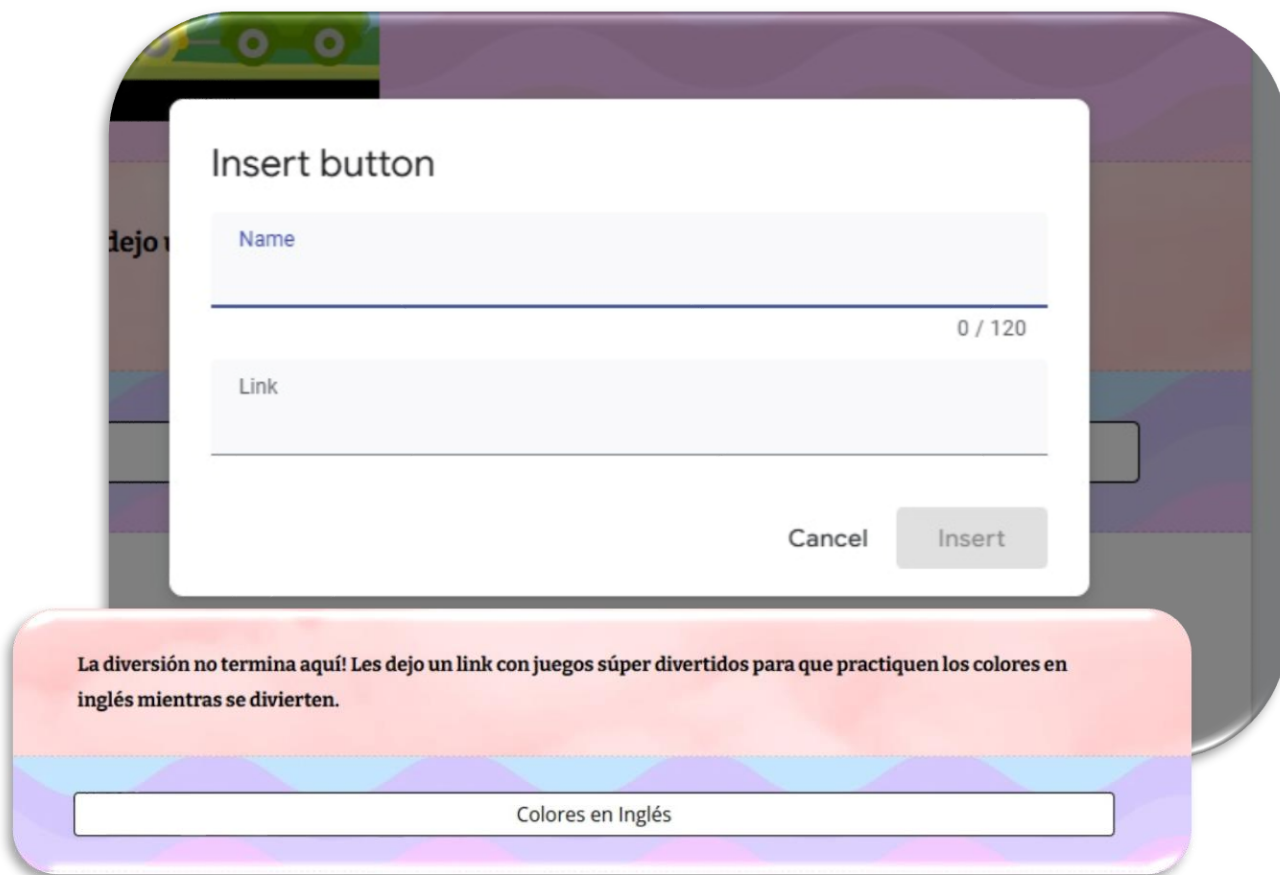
dejo u

Insert button

Name

0 / 120

Link

Cancel Insert

La diversión no termina aquí! Les dejo un link con juegos súper divertidos para que practiquen los colores en inglés mientras se divierten.

Colores en Inglés